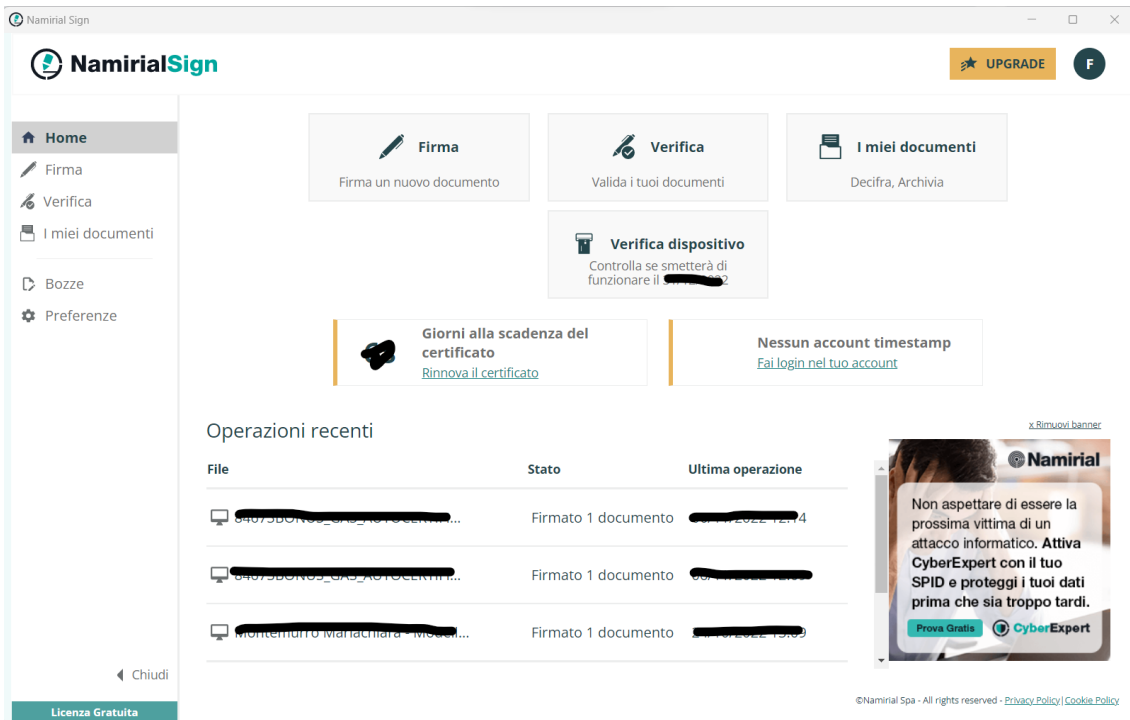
Namirial Sign

NamirialSign

UPGRADE

F

Home
Firma
Verifica
I miei documenti

Bozze
Preferenze

Chiudi

Licenza Gratuita

Firma
Firma un nuovo documento

Verifica
Valida i tuoi documenti

I miei documenti
Decifra, Archivia

Verifica dispositivo
Controlla se smetterà di funzionare il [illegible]

Giorni alla scadenza del certificato
Rinnova il certificato

Nessun account timestamp
Fai login nel tuo account

Operazioni recenti

x Rimuovi banner

| File | Stato | Ultima operazione |
|---|---|---|
| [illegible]... | Firmato 1 documento | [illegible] |
| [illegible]... | Firmato 1 documento | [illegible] |
| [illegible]... | Firmato 1 documento | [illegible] |

Namirial

Non aspettare di essere la prossima vittima di un attacco informatico. Attiva CyberExpert con il tuo SPID e proteggi i tuoi dati prima che sia troppo tardi.

Prova Gratis

CyberExpert

©Namirial Spa - All rights reserved - Privacy Policy | Cookie Policy